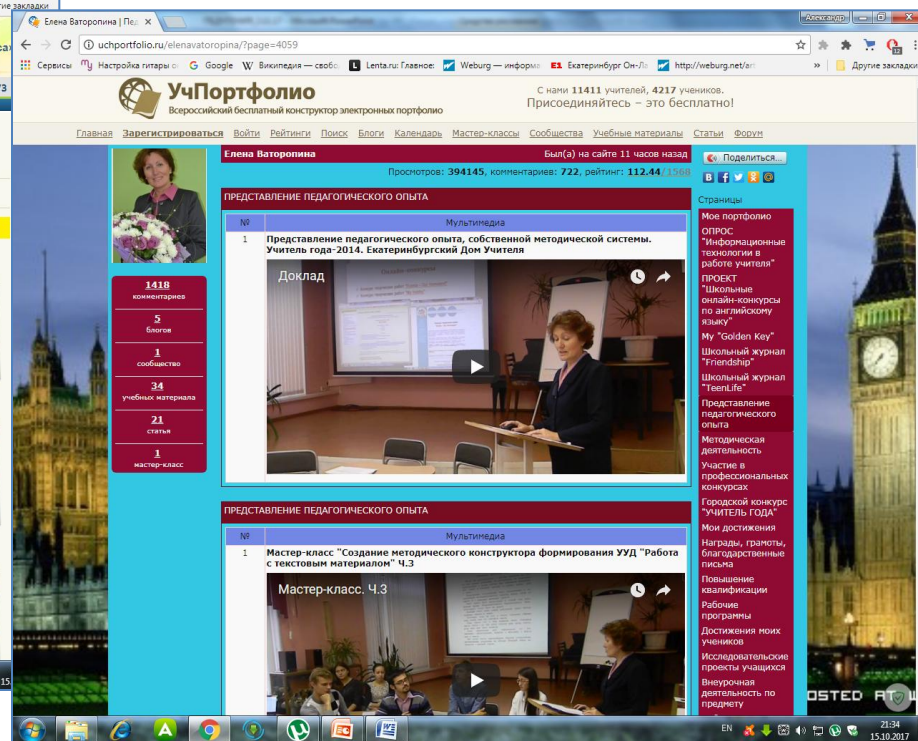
Другие закладки

Елена Ватаропина | Пед ×

Александр

uchportfolio.ru/elenavatoropina/?page=4059

Сервисы Настройка гитары о Google Википедия — свобо Lenta.ru: Главное: Weburg — информа Екатеринбург Он-Ла http://weburg.net/ar » Другие закладки

УчПортфолио
Всероссийский бесплатный конструктор электронных портфолио

С нами 11411 учителей, 4217 учеников.
Присоединяйтесь – это бесплатно!

Главная Зарегистрироваться Войти Рейтинги Поиск Блоги Календарь Мастер-классы Сообщества Учебные материалы Статьи Форум

Елена Ватаропина Был(а) на сайте 11 часов назад

Просмотров: 394145, комментариев: 722, рейтинг: 112.44/1568

Поделиться...

1418
комментариев

5
блогов

1
сообщество

34
учебных материала

21
статья

1
мастер-класс

ПРЕДСТАВЛЕНИЕ ПЕДАГОГИЧЕСКОГО ОПЫТА

| № | Мультимедиа |
|---|---|
| 1 | Представление педагогического опыта, собственной методической системы. Учитель года-2014. Екатеринбургский Дом Учителя |

Доклад

ПРЕДСТАВЛЕНИЕ ПЕДАГОГИЧЕСКОГО ОПЫТА

| № | Мультимедиа |
|---|---|
| 1 | Мастер-класс "Создание методического конструктора формирования УУД "Работа с текстовым материалом" Ч.3 |

Мастер-класс. Ч.3

Страницы
Мое портфолио
ОПРОС "Информационные технологии в работе учителя"
ПРОЕКТ "Школьные онлайн-конкурсы по английскому языку"
My "Golden Key"
Школьный журнал "Friendship"
Школьный журнал "TeenLife"
Представление педагогического опыта
Методическая деятельность
Участие в профессиональных конкурсах
Городской конкурс "УЧИТЕЛЬ ГОДА"
Мои достижения
Награды, грамоты, благодарственные письма
Повышение квалификации
Рабочие программы
Достижения моих учеников
Исследовательские проекты учащихся
Внеурочная деятельность по предмету

OSTED AT

EN 21:34 15.10.2017